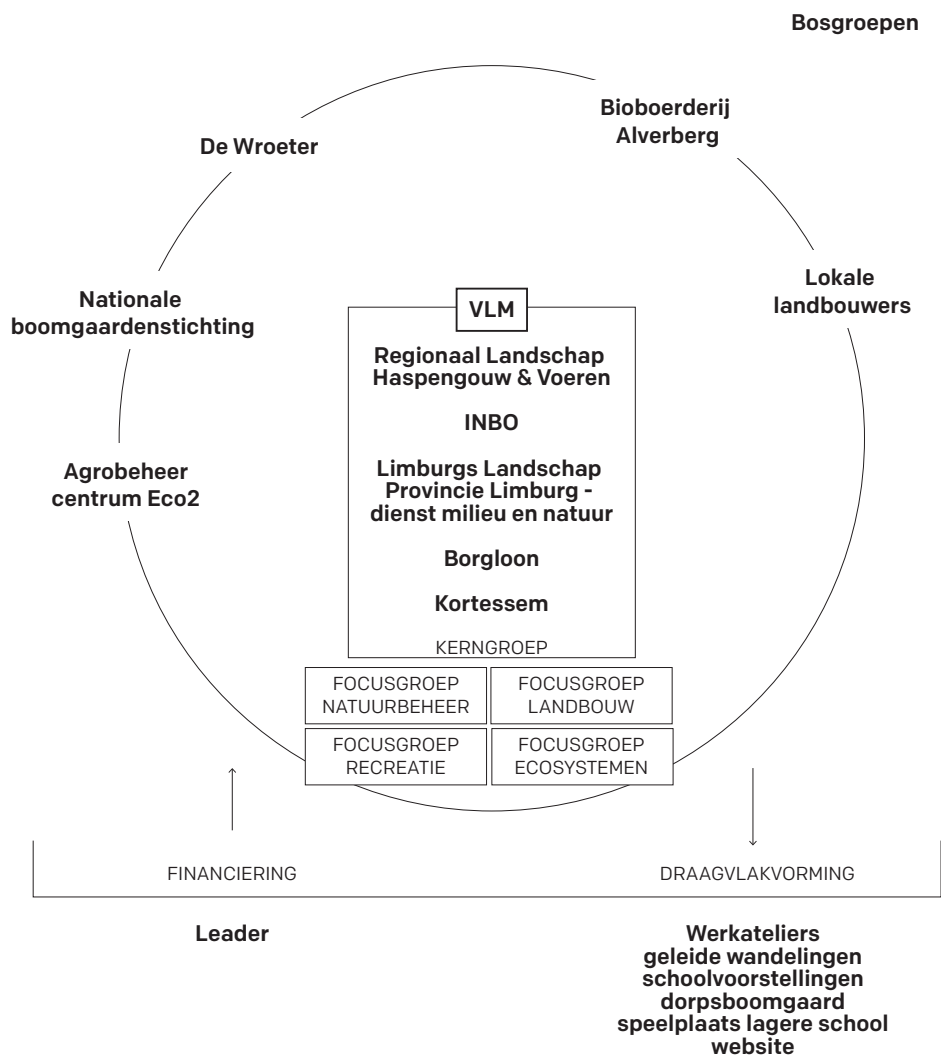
Bosgroepen

De Wroeter

Bioboerderij Alverberg

Nationale boomgaardenstichting

Lokale landbouwers

Agrobeheer centrum Eco2

VLM

Regionaal Landschap Haspengouw & Voeren

INBO

Limburgs Landschap
Provincie Limburg - dienst milieu en natuur

Borgloon

Kortessem

KERNGROEP

| FOCUSGROEP NATUURBEHEER | FOCUSGROEP LANDBOUW |
|---|---|
| FOCUSGROEP RECREATIE | FOCUSGROEP ECOSYSTEMEN |

FINANCIERING

DRAAGVLAKVORMING

Leader

Werkateliers
geleide wandelingen
schoolvoorstellingen
dorpsboomgaard
speelplaats lagere school
website